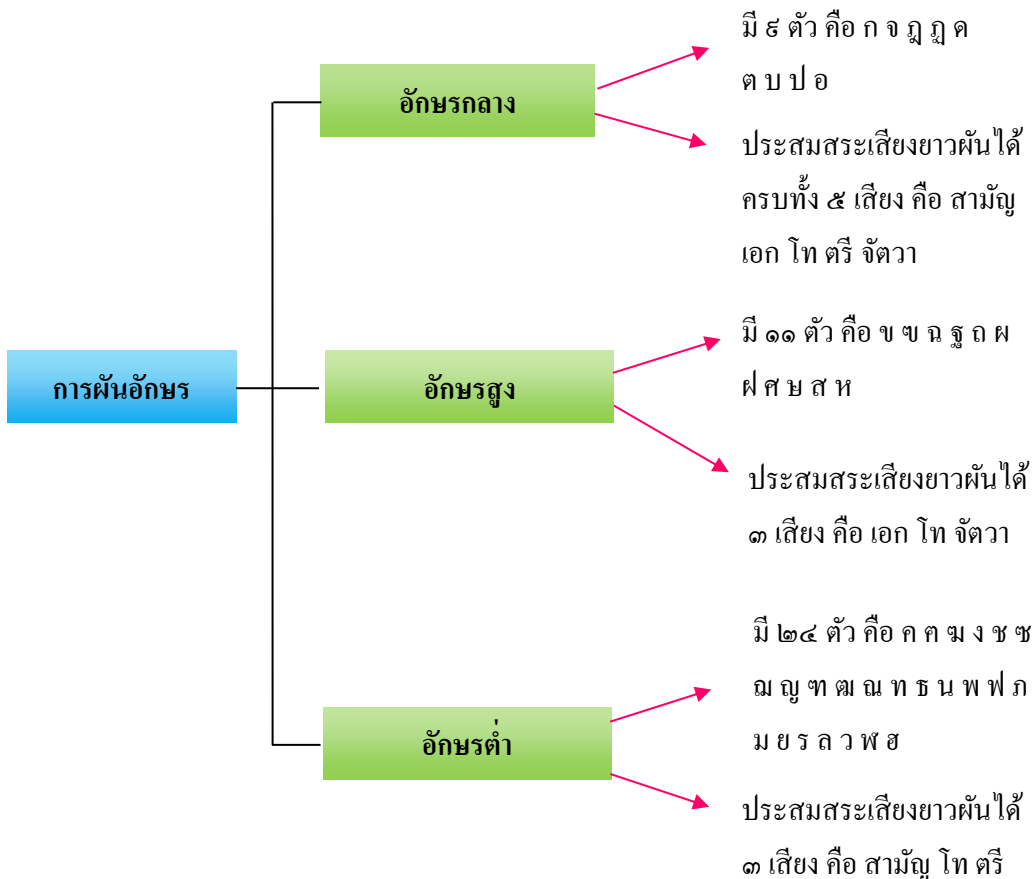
การผันอักษร

อักษรกลาง

มี ๘ ตัว คือ ก จ ฎ ฏ ด ต บ ป อ

ประสมสระเสียงยาวผันได้ครบทั้ง ๕ เสียง คือ สามัญ เอก โท ตรี จัตวา

อักษรสูง

มี ๑๑ ตัว คือ ข ฃ ฉ ฐ ถ ผ ฝ ศ ษ ส ห

ประสมสระเสียงยาวผันได้ ๓ เสียง คือ เอก โท จัตวา

อักษรต่ำ

มี ๒๔ ตัว คือ ค ฅ ฆ ง ช ซ ฌ ญ ฑ ฒ ณ ท ธ น พ ฟ ภ ม ย ร ล ว ฬ ฮ

ประสมสระเสียงยาวผันได้ ๓ เสียง คือ สามัญ โท ตรี